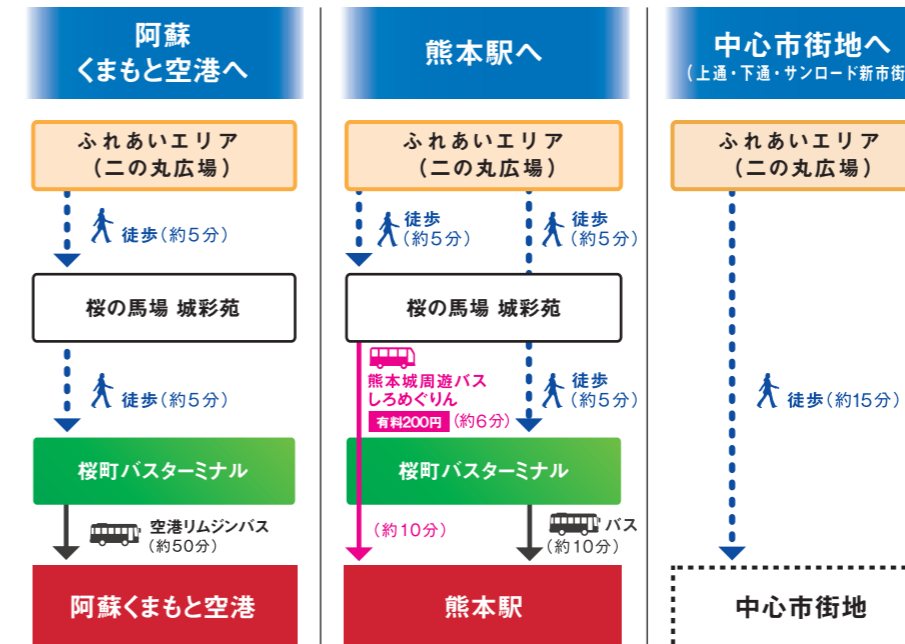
阿蘇くまもと空港へ

ふれあいエリア（二の丸広場）

徒歩（約5分）

桜の馬場 城彩苑

徒歩（約5分）

桜町バスターミナル

空港リムジンバス（約50分）

阿蘇くまもと空港

熊本駅へ

ふれあいエリア（二の丸広場）

徒歩（約5分）

徒歩（約5分）

桜の馬場 城彩苑

熊本城周遊バス しろめぐりん 有料200円（約6分）

徒歩（約5分）

桜町バスターミナル

（約10分）

バス（約10分）

熊本駅

中心市街地へ（上通・下通・サンロード新市街

ふれあいエリア（二の丸広場）

徒歩（約15分）

中心市街地